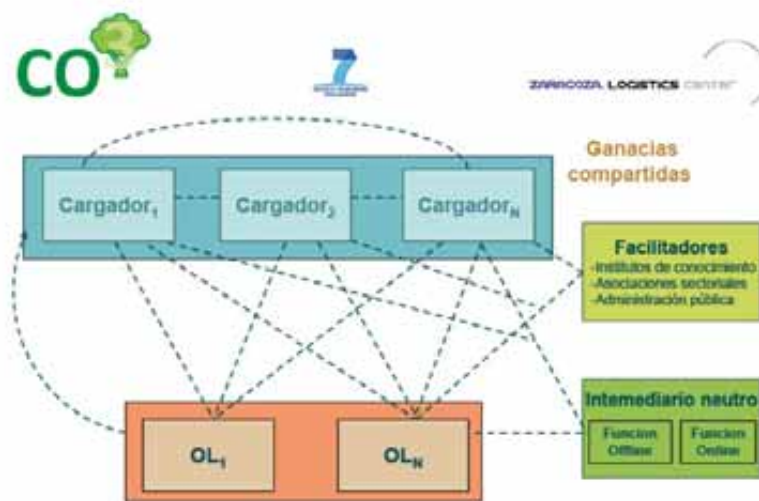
CO

7

ZARAGOZA LOGISTICS center

Ganacias compartidas

Cargador$_1$

Cargador$_2$

Cargador$_N$

Facilitadores
-Institutos de conocimiento
-Asociaciones sectoriales
-Administración pública

Intemediario neutro

Funcion Offline

Funcion Online

OL$_1$

OL$_N$